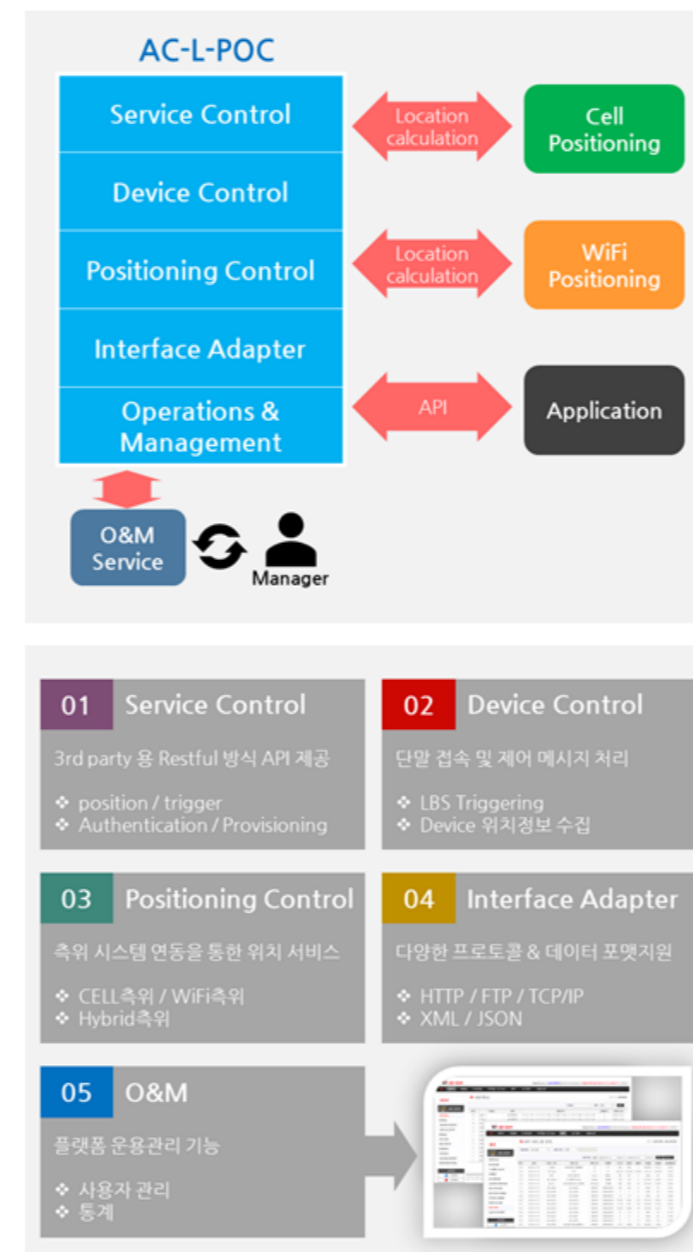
AC-L-POC

Service Control

Device Control

Positioning Control

Interface Adapter

Operations & Management

Location calculation

Cell Positioning

Location calculation

WiFi Positioning

API

Application

O&M Service

Manager

01 Service Control

3rd party 용 Restful 방식 API 제공

❖ position / trigger
❖ Authentication / Provisioning

02 Device Control

단말 접속 및 제어 메시지 처리

❖ LBS Triggering
❖ Device 위치정보 수집

03 Positioning Control

측위 시스템 연동을 통한 위치 서비스

❖ CELL측위 / WiFi측위
❖ Hybrid측위

04 Interface Adapter

다양한 프로토콜 & 데이터 포맷지원

❖ HTTP / FTP / TCP/IP
❖ XML / JSON

05 O&M

플랫폼 운용관리 기능

❖ 사용자 관리
❖ 통계